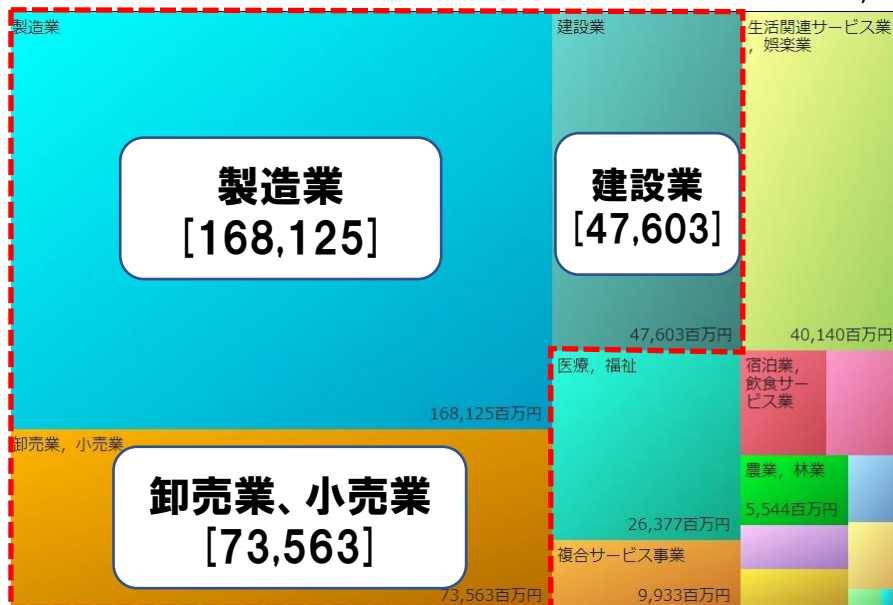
製造業

製造業
[168,125]

168,125百万円

建設業

建設業
[47,603]

47,603百万円

生活関連サービス業，娯楽業

40,140百万円

卸売業，小売業

卸売業、小売業
[73,563]

73,563百万円

医療，福祉

26,377百万円

宿泊業，飲食サービス業

農業，林業

5,544百万円

複合サービス事業

9,933百万円